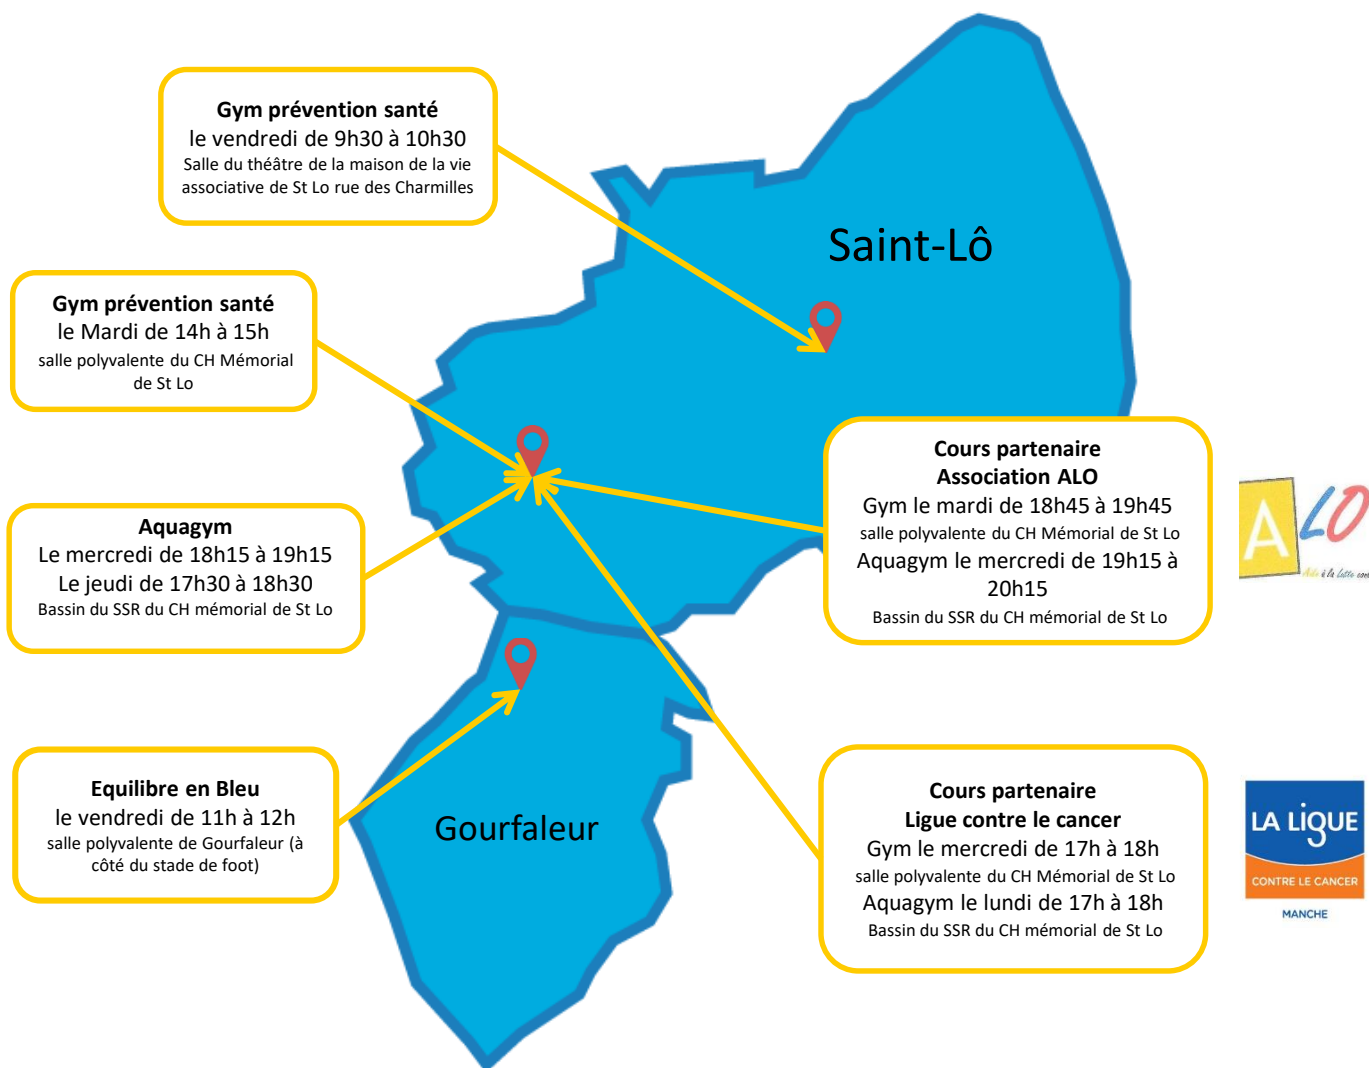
**Gym prévention santé**
le vendredi de 9h30 à 10h30
Salle du théâtre de la maison de la vie associative de St Lo rue des Charmilles

Saint-Lô

**Gym prévention santé**
le Mardi de 14h à 15h
salle polyvalente du CH Mémorial de St Lo

**Cours partenaire Association ALO**
Gym le mardi de 18h45 à 19h45
salle polyvalente du CH Mémorial de St Lo
Aquagym le mercredi de 19h15 à 20h15
Bassin du SSR du CH mémorial de St Lo

ALO
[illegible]

**Aquagym**
Le mercredi de 18h15 à 19h15
Le jeudi de 17h30 à 18h30
Bassin du SSR du CH mémorial de St Lo

**Equilibre en Bleu**
le vendredi de 11h à 12h
salle polyvalente de Gourfaleur (à côté du stade de foot)

Gourfaleur

**Cours partenaire Ligue contre le cancer**
Gym le mercredi de 17h à 18h
salle polyvalente du CH Mémorial de St Lo
Aquagym le lundi de 17h à 18h
Bassin du SSR du CH mémorial de St Lo

LA LIGUE
CONTRE LE CANCER
MANCHE